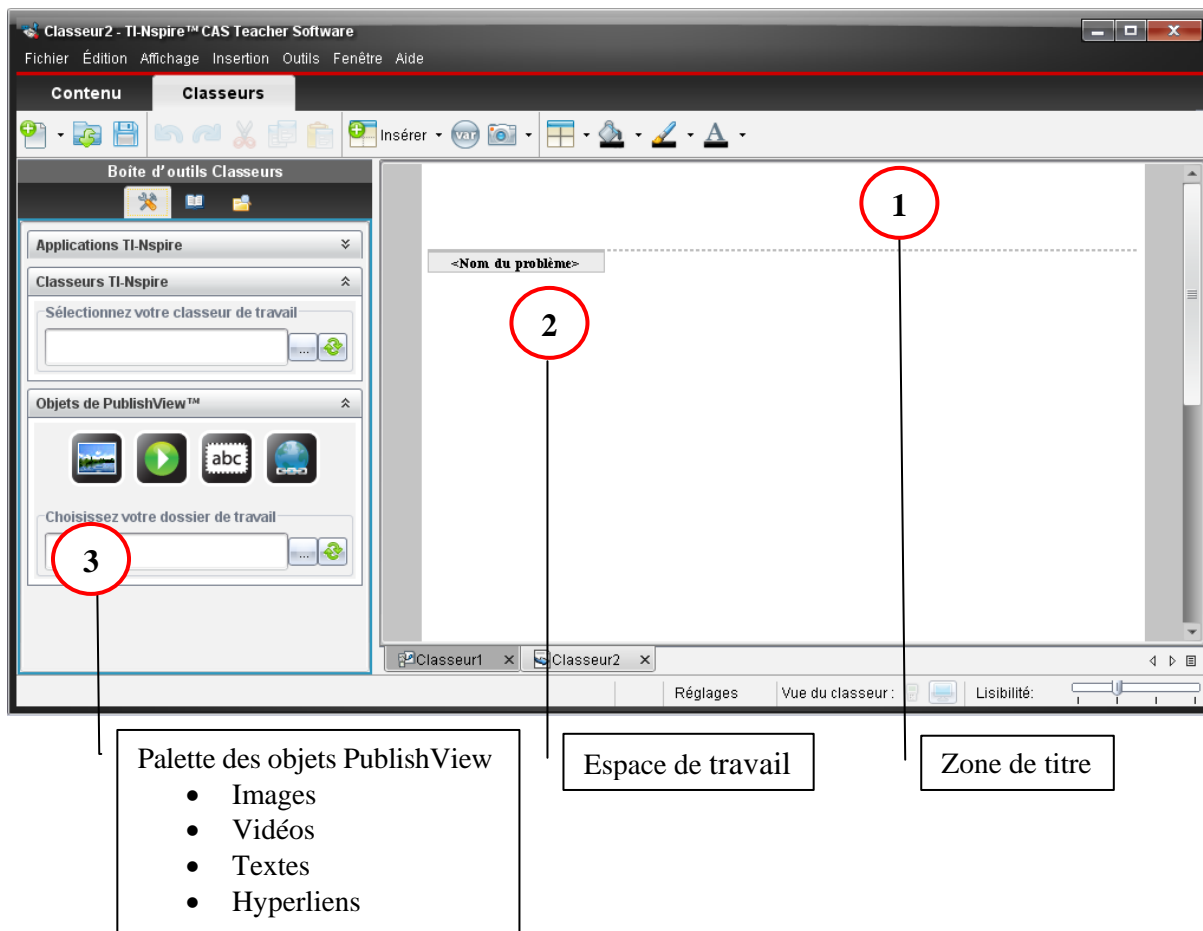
Classeur2 - TI-Nspire™ CAS Teacher Software

Fichier Édition Affichage Insertion Outils Fenêtre Aide

Contenu Classeurs

Insérer var

Boîte d'outils Classeurs

Applications TI-Nspire

Classeurs TI-Nspire

Sélectionnez votre classeur de travail

...

Objets de PublishView™

abc

Choisissez votre dossier de travail

...

1

<Nom du problème>

2

3

Classeur1 Classeur2

Réglages Vue du classeur : Lisibilité:

Palette des objets PublishView
- Images
- Vidéos
- Textes
- Hyperliens

Espace de travail

Zone de titre